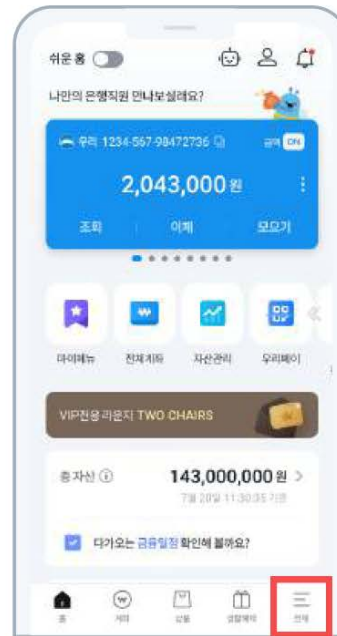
쉬운 홈

나만의 은행직원 만나보실래요?

우리 1234-567-98472736

금액 ON

2,043,000 원

조회 | 이체 | 모으기

마이메뉴 | 전체계좌 | 자산관리 | 우리페이

VIP전용 라운지 TWO CHAIRS

총 자산 ⓘ 143,000,000 원 >

7월 20일 11:30:35 기준

다가오는 금융일정 확인해 볼까요?

홈 | 저축 | 상품 | 생활혜택 | 전체